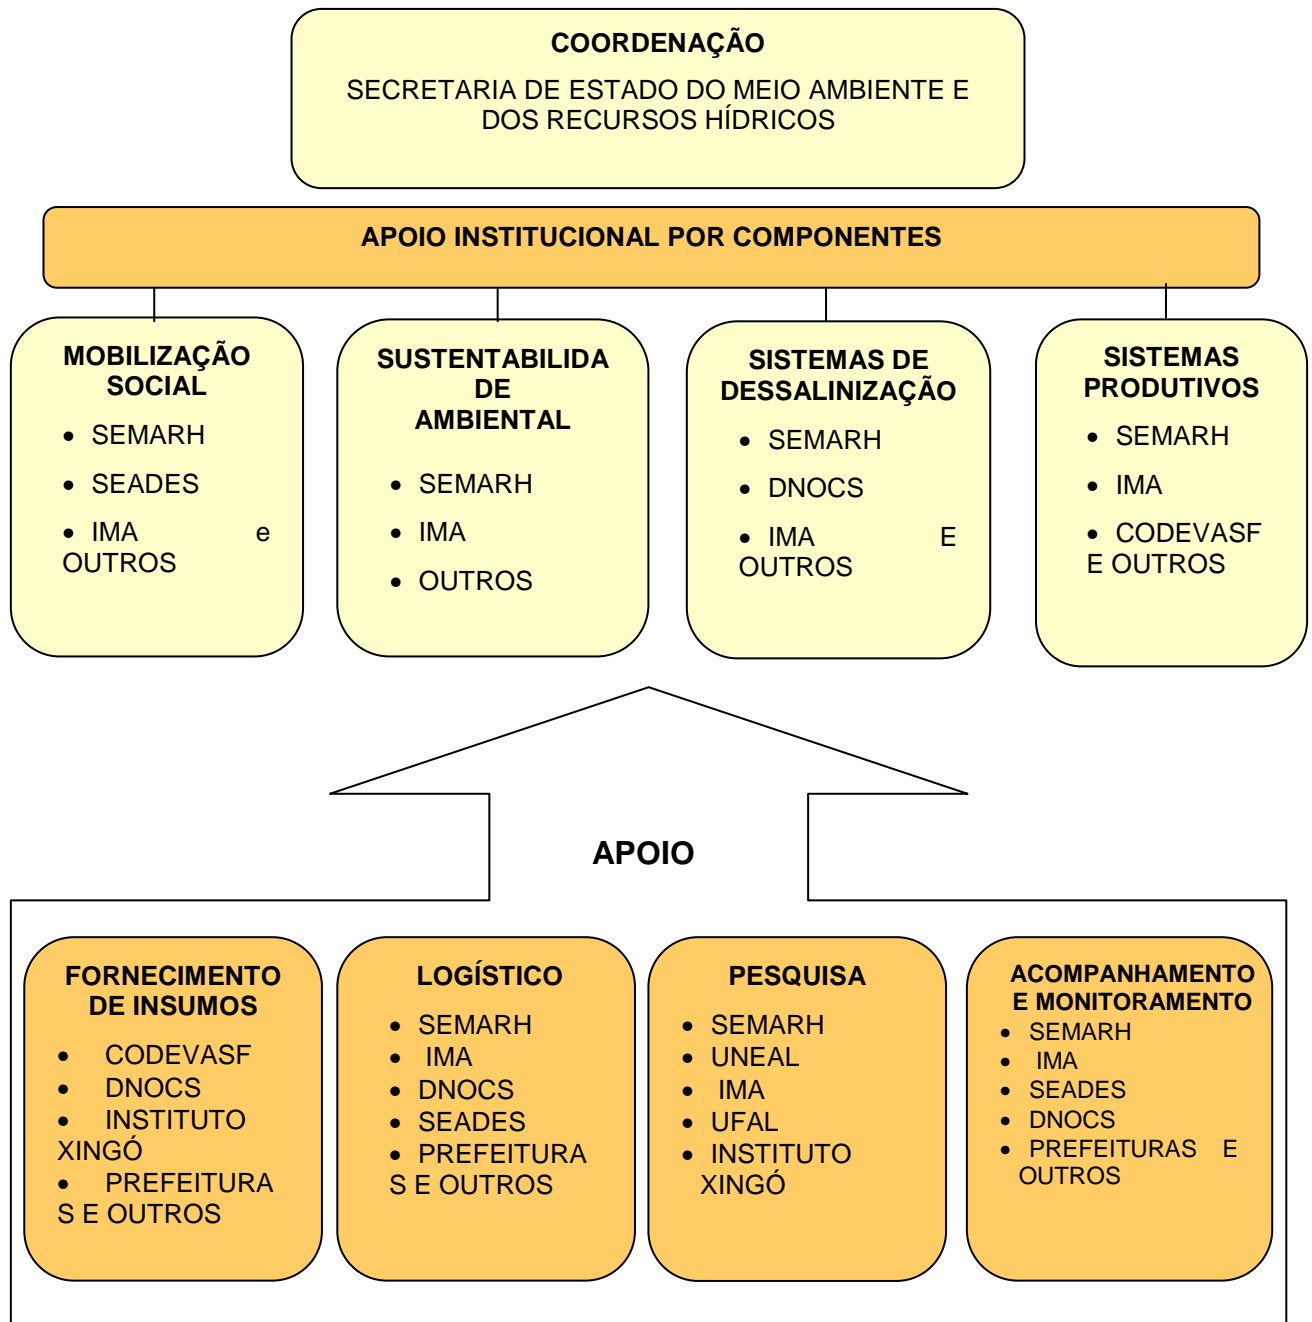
COORDENAÇÃO

SECRETARIA DE ESTADO DO MEIO AMBIENTE E DOS RECURSOS HÍDRICOS

APOIO INSTITUCIONAL POR COMPONENTES

MOBILIZAÇÃO SOCIAL

- SEMARH
- SEADES
- IMA e OUTROS

SUSTENTABILIDADE AMBIENTAL

- SEMARH
- IMA
- OUTROS

SISTEMAS DE DESSALINIZAÇÃO

- SEMARH
- DNOCS
- IMA E OUTROS

SISTEMAS PRODUTIVOS

- SEMARH
- IMA
- CODEVASF E OUTROS

APOIO

FORNECIMENTO DE INSUMOS

- CODEVASF
- DNOCS
- INSTITUTO XINGÓ
- PREFEITURAS E OUTROS

LOGÍSTICO

- SEMARH
- IMA
- DNOCS
- SEADES
- PREFEITURAS E OUTROS

PESQUISA

- SEMARH
- UNEAL
- IMA
- UFAL
- INSTITUTO XINGÓ

ACOMPANHAMENTO E MONITORAMENTO

- SEMARH
- IMA
- SEADES
- DNOCS
- PREFEITURAS E OUTROS